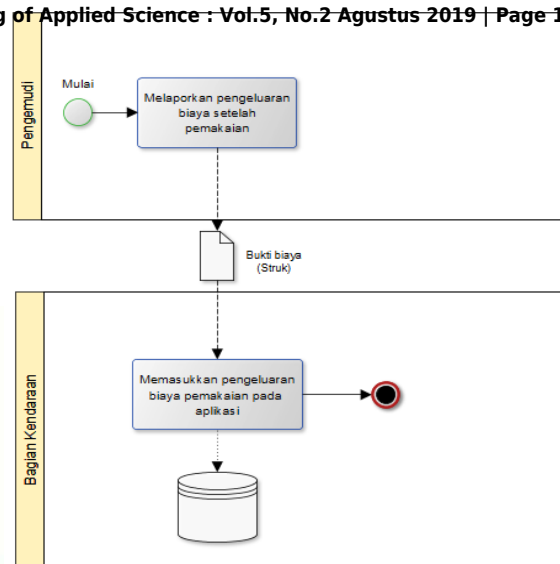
g of Applied Science : Vol.5, No.2 Agustus 2019 | Page 1

Pengemudi

Mulai

Melaporkan pengeluaran biaya setelah pemakaian

Bukti biaya (Struk)

Bagian Kendaraan

Memasukkan pengeluaran biaya pemakaian pada aplikasi